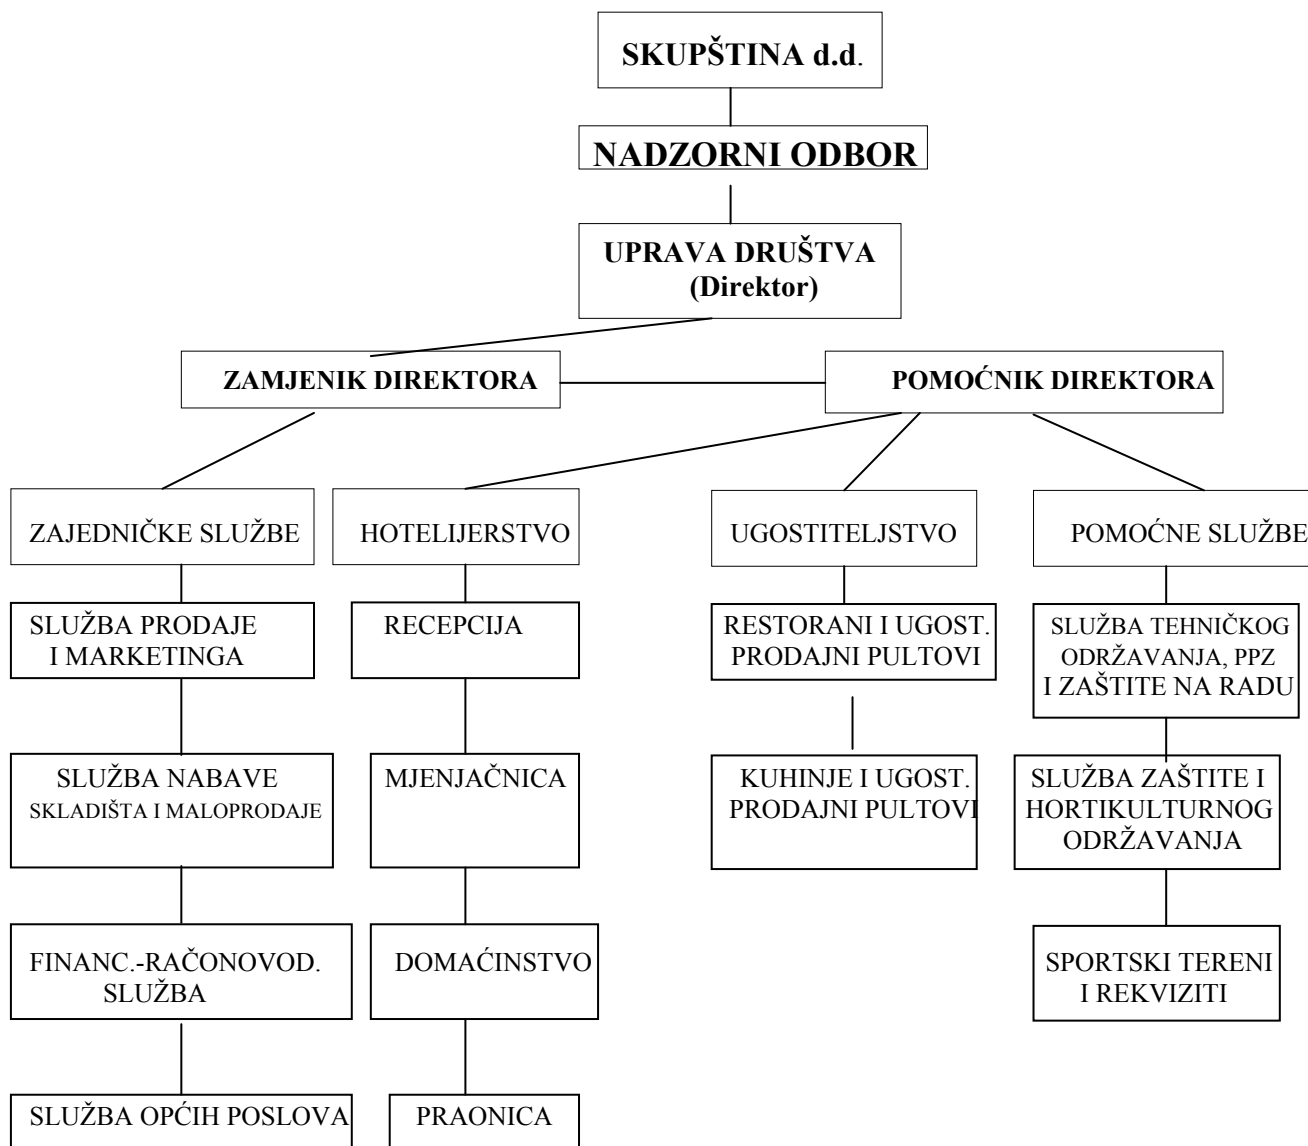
SKUPŠTINA d.d.

NADZORNI ODBOR

UPRAVA DRUŠTVA (Direktor)

ZAMJENIK DIREKTORA

POMOĆNIK DIREKTORA

ZAJEDNIČKE SLUŽBE

SLUŽBA PRODAJE I MARKETINGA

SLUŽBA NABAVE SKLADIŠTA I MALOPRODAJE

FINANC.-RAČONOVOD. SLUŽBA

SLUŽBA OPĆIH POSLOVA

HOTELIJERSTVO

RECEPCIJA

MJENJAČNICA

DOMAĆINSTVO

PRAONICA

UGOSTITELJSTVO

RESTORANI I UGOST. PRODAJNI PULTOVI

KUHINJE I UGOST. PRODAJNI PULTOVI

POMOĆNE SLUŽBE

SLUŽBA TEHNIČKOG ODRŽAVANJA, PPZ I ZAŠTITE NA RADU

SLUŽBA ZAŠTITE I HORTIKULTURNOG ODRŽAVANJA

SPORTSKI TERENI I REKVIZITI